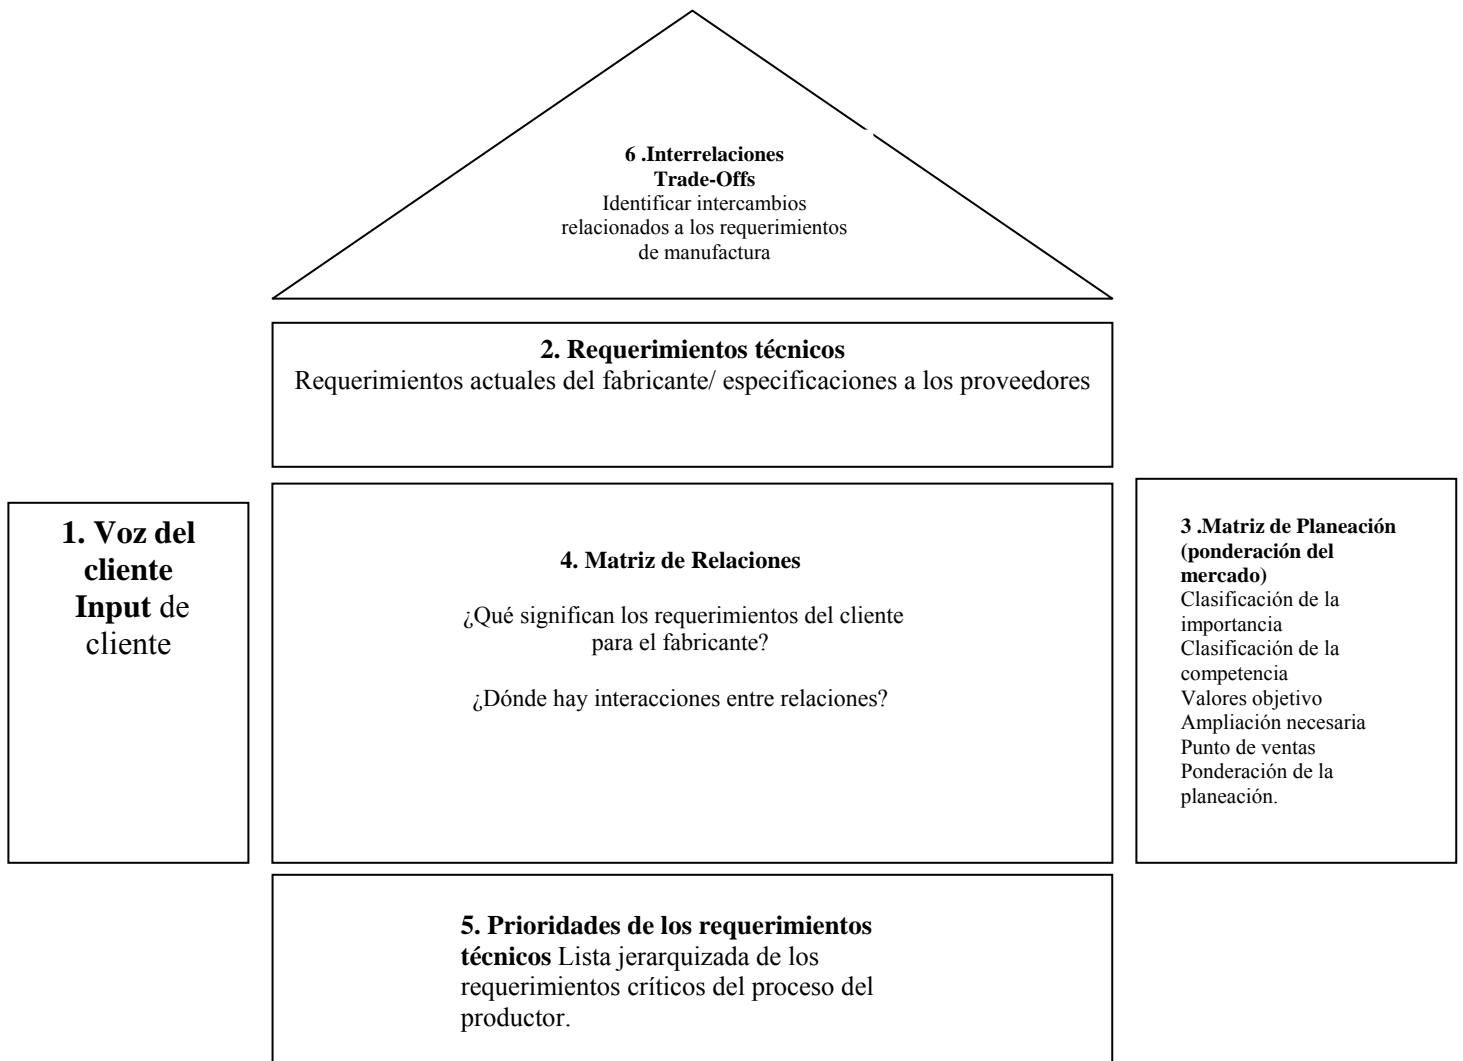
6 .Interrelaciones
Trade-Offs
Identificar intercambios relacionados a los requerimientos de manufactura

2. Requerimientos técnicos
Requerimientos actuales del fabricante/ especificaciones a los proveedores

1. Voz del cliente
Input de cliente

4. Matriz de Relaciones

¿Qué significan los requerimientos del cliente para el fabricante?

¿Dónde hay interacciones entre relaciones?

3 .Matriz de Planeación (ponderación del mercado)
Clasificación de la importancia
Clasificación de la competencia
Valores objetivo
Ampliación necesaria
Punto de ventas
Ponderación de la planeación.

5. Prioridades de los requerimientos técnicos Lista jerarquizada de los requerimientos críticos del proceso del productor.